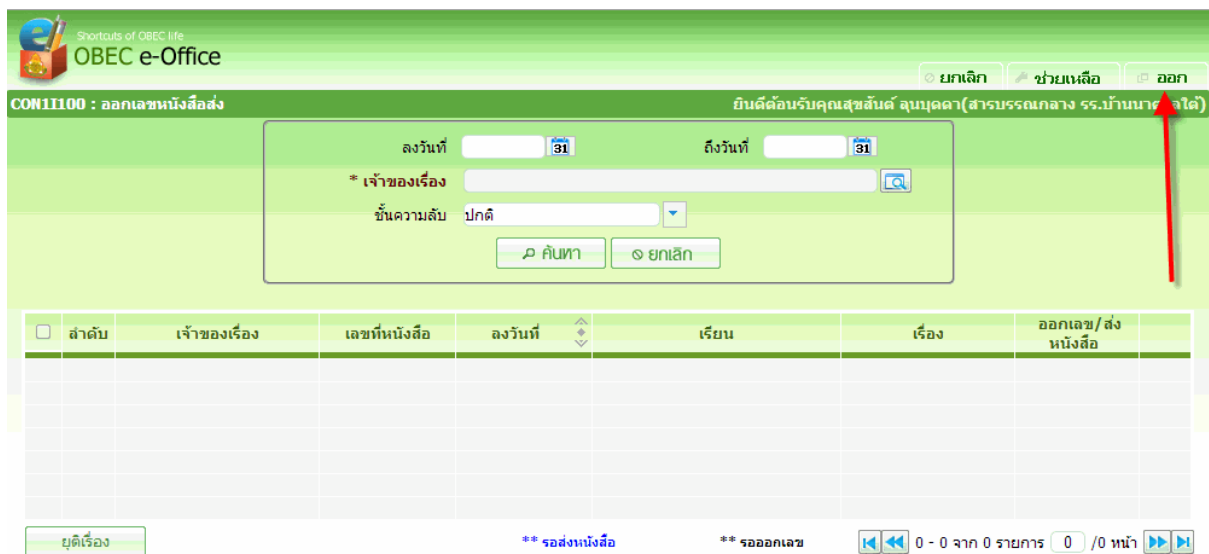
Shortcuts of OBEC life
OBEC e-Office

ยกเลิก ช่วยเหลือ ออก

CON1I100 : ออกเลขหนังสือส่ง

ยินดีต้อนรับคุณสุขสันต์ ลุนบุดดา(สารบรรณกลาง รร.บ้านนา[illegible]ใต้)

ลงวันที่ 31 ถึงวันที่ 31

* เจ้าของเรื่อง

ชั้นความลับ ปกติ

ค้นหา ยกเลิก

| | ลำดับ | เจ้าของเรื่อง | เลขที่หนังสือ | ลงวันที่ | เรียน | เรื่อง | ออกเลข/ส่งหนังสือ |
|---|---|---|---|---|---|---|---|

ยุติเรื่อง

** รอส่งหนังสือ

** รอออกเลข

0 - 0 จาก 0 รายการ 0 /0 หน้า